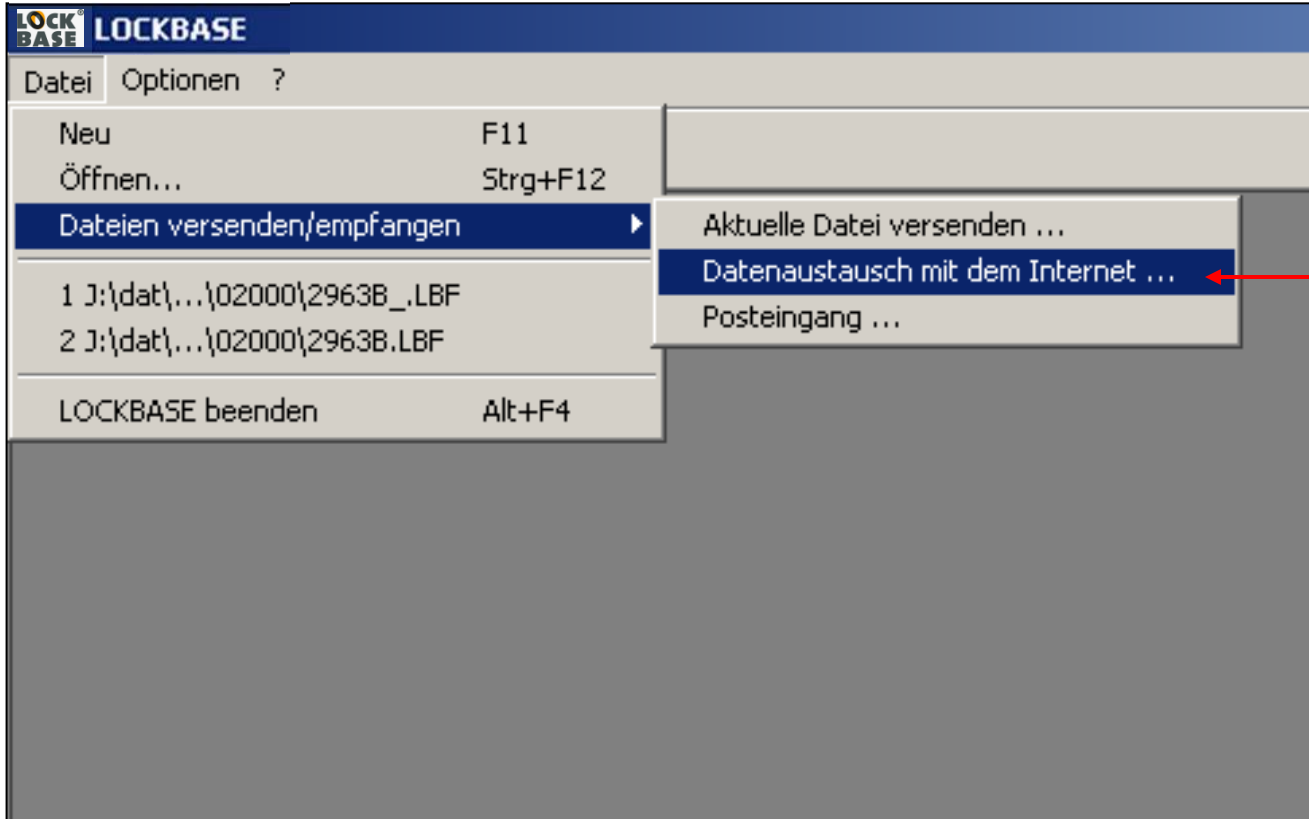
LOCK BASE LOCKBASE

Datei Optionen ?

Neu F11
Öffnen... Strg+F12
Dateien versenden/empfangen
1 J:\dat\...\02000\2963B_.LBF
2 J:\dat\...\02000\2963B.LBF
LOCKBASE beenden Alt+F4

Aktuelle Datei versenden ...
Datenaustausch mit dem Internet ...
Posteingang ...